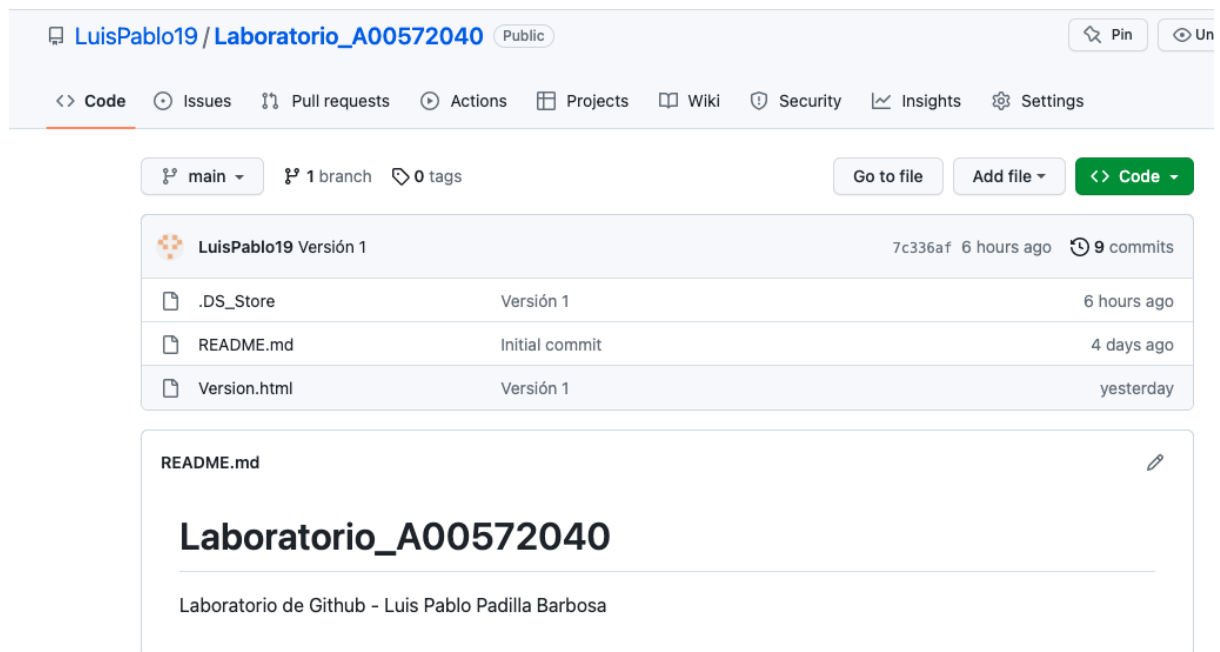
LuisPablo19 / Laboratorio_A00572040 Public

Pin Un

Code Issues Pull requests Actions Projects Wiki Security Insights Settings

main 1 branch 0 tags

Go to file Add file Code

LuisPablo19 Versión 1 7c336af 6 hours ago 9 commits

| | | |
|---|---|---|
| .DS_Store | Versión 1 | 6 hours ago |
| README.md | Initial commit | 4 days ago |
| Version.html | Versión 1 | yesterday |

README.md

Laboratorio_A00572040

Laboratorio de Github - Luis Pablo Padilla Barbosa